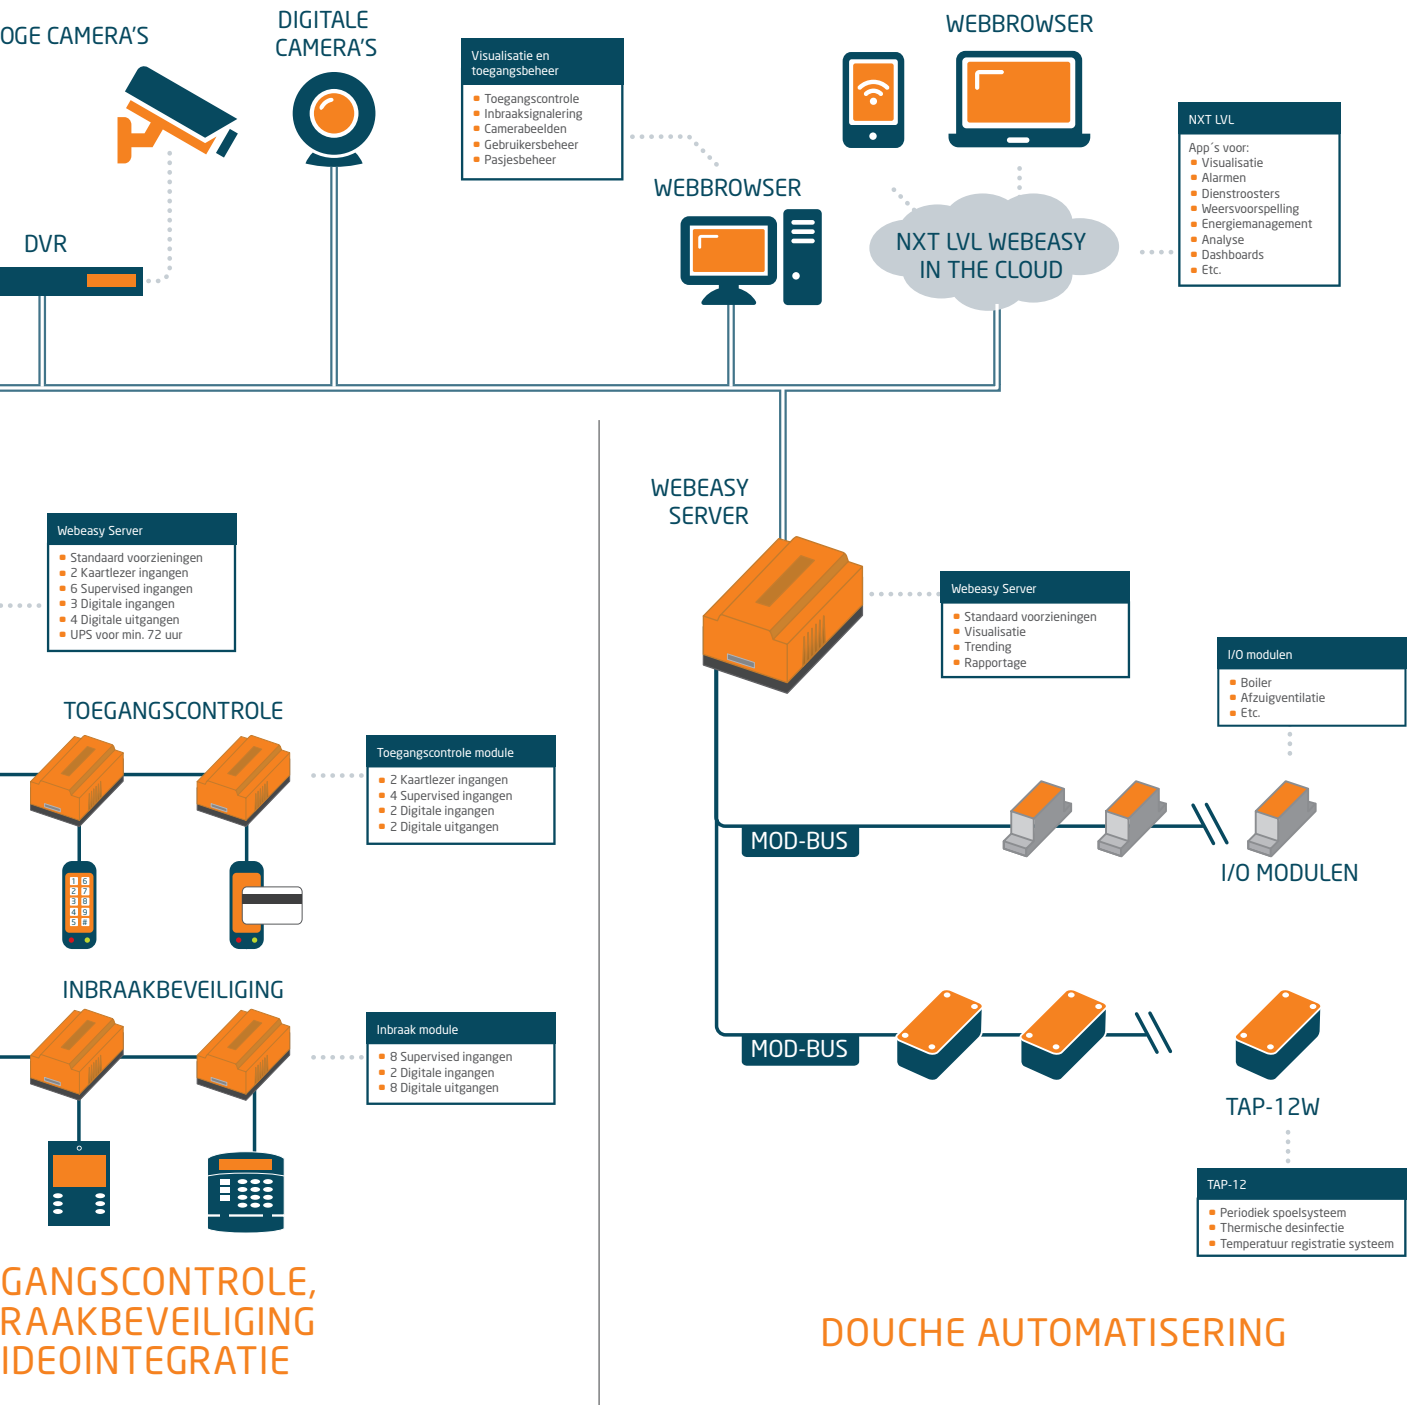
OGE CAMERA'S

DIGITALE CAMERA'S

Visualisatie en toegangsbeheer

- Toegangscontrole
- Inbraaksignalering
- Camerabeelden
- Gebruikersbeheer
- Pasjesbeheer

WEBBROWSER

WEBBROWSER

NXT LVL

App´s voor:
- Visualisatie
- Alarmen
- Dienstroosters
- Weersvoorspelling
- Energiemanagement
- Analyse
- Dashboards
- Etc.

DVR

NXT LVL WEBEASY IN THE CLOUD

WEBEASY SERVER

Webeasy Server

- Standaard voorzieningen
- 2 Kaartlezer ingangen
- 6 Supervised ingangen
- 3 Digitale ingangen
- 4 Digitale uitgangen
- UPS voor min. 72 uur

Webeasy Server

- Standaard voorzieningen
- Visualisatie
- Trending
- Rapportage

I/O modulen

- Boiler
- Afzuigventilatie
- Etc.

TOEGANGSCONTROLE

Toegangscontrole module

- 2 Kaartlezer ingangen
- 4 Supervised ingangen
- 2 Digitale ingangen
- 2 Digitale uitgangen

MOD-BUS

I/O MODULEN

1 6
2 7
3 8
4 9
5 0

INBRAAKBEVEILIGING

Inbraak module

- 8 Supervised ingangen
- 2 Digitale ingangen
- 8 Digitale uitgangen

MOD-BUS

TAP-12W

TAP-12

- Periodiek spoelsysteem
- Thermische desinfectie
- Temperatuur registratie systeem

GANGSCONTROLE,
RAAKBEVEILIGING
IDEOINTEGRATIE

DOUCHE AUTOMATISERING